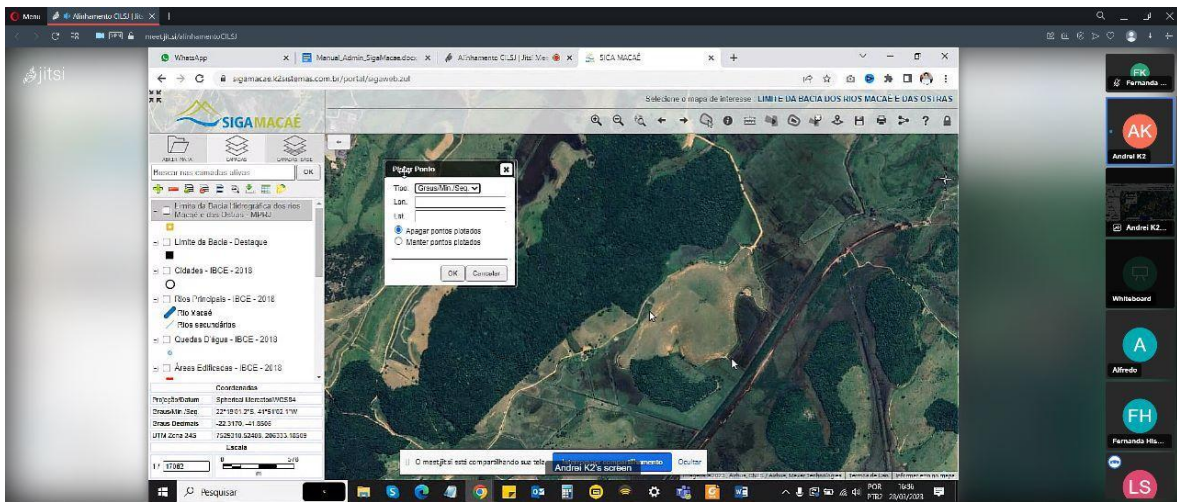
Menu Alinhamento CILSJ | Jit ×

meet.jit.si/AlinhamentoCILSJ

jitsi

WhatsApp × Manual_Admin_SigaMacae.docx × Alinhamento CILSJ | Jitsi Mee × SIGA MACAÉ × +

sigamacae.k2sistemas.com.br/portal/sigaweb.zul

Selecione o mapa de interesse: LIMITE DA BACIA DOS RIOS MACAÉ E DAS OSTRAS

SIGAMACAÉ

ABRIR MAPA CAMADAS CAMADAS BASE

Buscar nas camadas ativas OK

Limite da Bacia Hidrográfica dos rios Macaé e das Ostras - MPH2

Limite de Bacia - Destaque

Cidades - IBGE - 2018

Rios Principais - IBGE - 2018

Rio Macaé

Rios secundários

Quedas D'água - IBGE - 2018

Áreas Edificadas - IBGE - 2018

Coordenadas

| Projeção/Datum | Spherical Mercator/WGS84 |
|---|---|
| Graus/Min./Seg. | 22°19'01.2"S, 41°51'02.1"W |
| Graus Decimais | -22.3170, -41.8506 |
| UTM Zona 24S | 7525310.52488, 203333.16509 |

Escala

1: 17082

Plotar Ponto

Tipo: Graus/Min./Seg.

Lon.

Lat.

Apagar pontos plotados

Manter pontos plotados

OK Cancelar

meet.jit.si está compartilhando sua tela. Andrei K2's screen Ocultar

FK Fernanda ...

AK Andrei K2

Andrei K2...

Whiteboard

A Alfredo

FH Fernanda His...

LS

Pesquisar

POR PTB2 16:56 28/01/2021